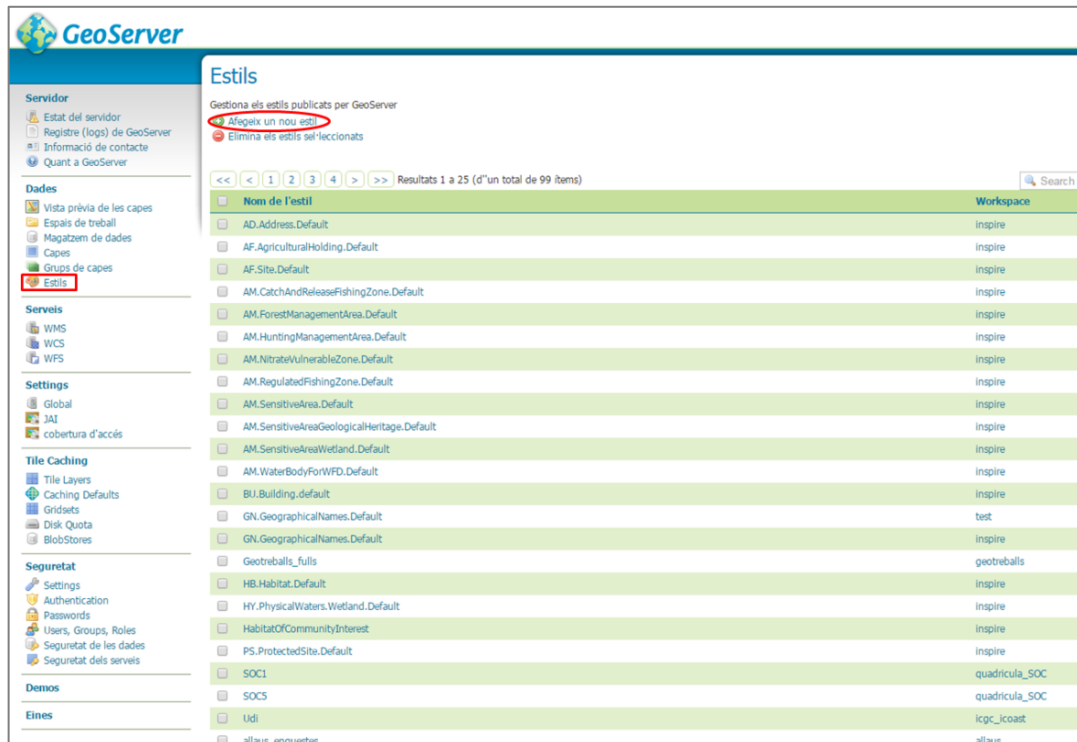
GeoServer

Servidor
Estat del servidor
Registre (logs) de GeoServer
Informació de contacte
Quant a GeoServer

Dades
Vista prèvia de les capes
Espais de treball
Magatzem de dades
Capes
Grups de capes
Estils

Serveis
WMS
WCS
WFS

Settings
Global
JAI
cobertura d'accés

Tile Caching
Tile Layers
Caching Defaults
Gridsets
Disk Quota
BlobStores

Seguretat
Settings
Authentication
Passwords
Users, Groups, Roles
Seguretat de les dades
Seguretat dels serveis

Demos

Eines

Estils

Gestiona els estils publicats per GeoServer
Afegeix un nou estil
Elimina els estils sel·leccionats

<< < 1 2 3 4 > >> Resultats 1 a 25 (d''un total de 99 ítems)

Search

| | Nom de l'estil | Workspace |
|---|---|---|
| | AD.Address.Default | inspire |
| | AF.AgriculturalHolding.Default | inspire |
| | AF.Site.Default | inspire |
| | AM.CatchAndReleaseFishingZone.Default | inspire |
| | AM.ForestManagementArea.Default | inspire |
| | AM.HuntingManagementArea.Default | inspire |
| | AM.NitrateVulnerableZone.Default | inspire |
| | AM.RegulatedFishingZone.Default | inspire |
| | AM.SensitiveArea.Default | inspire |
| | AM.SensitiveAreaGeologicalHeritage.Default | inspire |
| | AM.SensitiveAreaWetland.Default | inspire |
| | AM.WaterBodyForWFD.Default | inspire |
| | BU.Building.default | inspire |
| | GN.GeographicalNames.Default | test |
| | GN.GeographicalNames.Default | inspire |
| | Geotreballs_fulls | geotreballs |
| | HB.Habitat.Default | inspire |
| | HY.PhysicalWaters.Wetland.Default | inspire |
| | HabitatOfCommunityInterest | inspire |
| | PS.ProtectedSite.Default | inspire |
| | SOC1 | quadricula_SOC |
| | SOC5 | quadricula_SOC |
| | Udi | icgc_icoast |
| | allaus_enquestes | allaus |